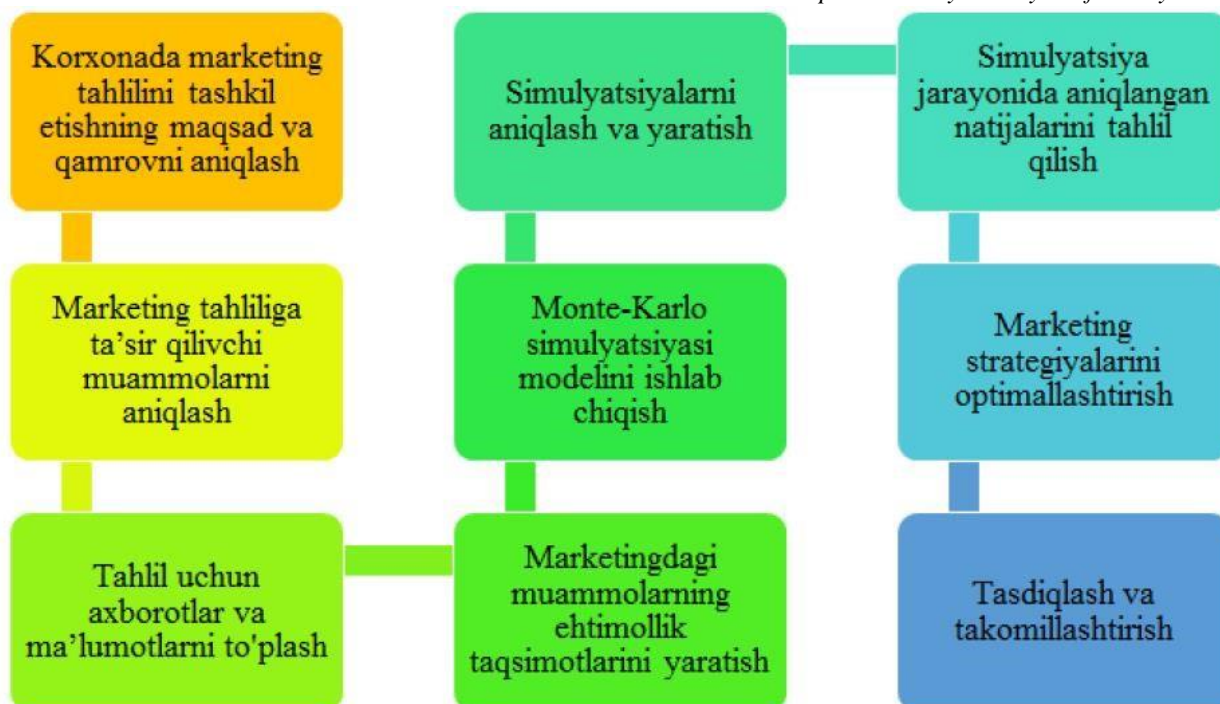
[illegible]

Korxonada marketing tahlilini tashkil etishning maqsad va qamrovni aniqlash

Marketing tahliliga ta'sir qilivchi muammolarni aniqlash

Tahlil uchun axborotlar va ma'lumotlarni to'plash

Marketingdagi muammolarning ehtimollik taqsimotlarini yaratish

Monte-Karlo simulyatsiyasi modelini ishlab chiqish

Simulyatsiyalarni aniqlash va yaratish

Simulyatsiya jarayonida aniqlangan natijalarini tahlil qilish

Marketing strategiyalarini optimallashtirish

Tasdiqlash va takomillashtirish